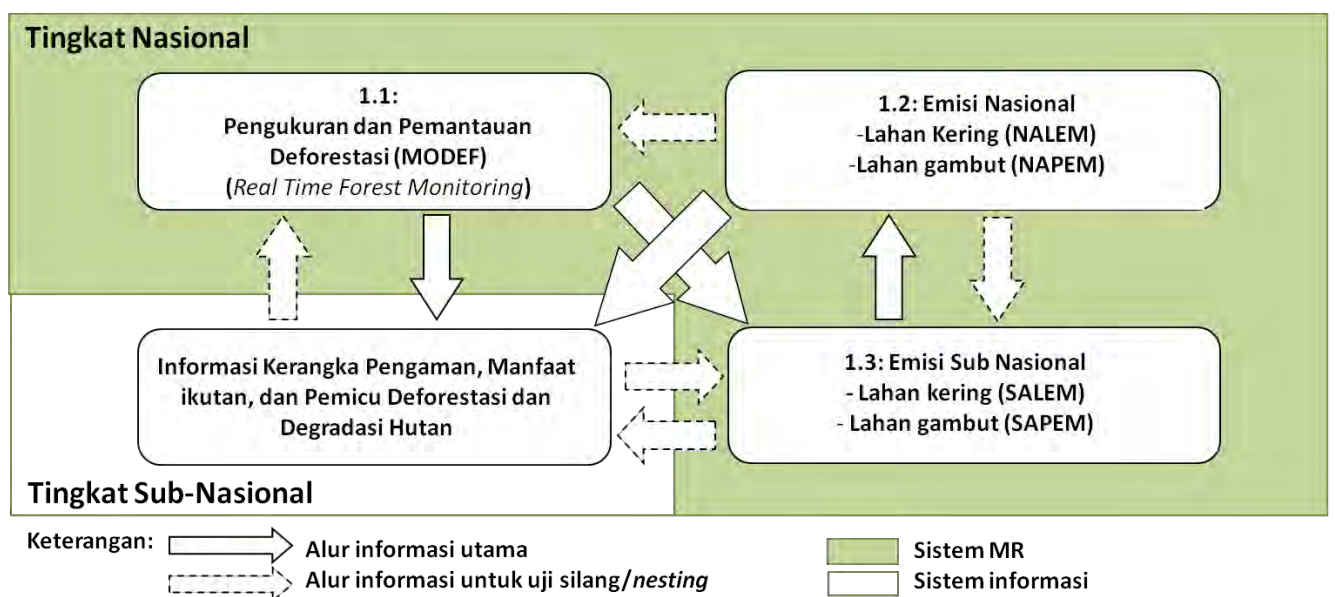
Tingkat Nasional

1.1:
Pengukuran dan Pemantauan Deforestasi (MODEF)
(*Real Time Forest Monitoring*)

1.2: Emisi Nasional
-Lahan Kering (NALEM)
-Lahan gambut (NAPEM)

Informasi Kerangka Pengaman, Manfaat ikutan, dan Pemicu Deforestasi dan Degradasi Hutan

1.3: Emisi Sub Nasional
- Lahan kering (SALEM)
- Lahan gambut (SAPEM)

Tingkat Sub-Nasional

Keterangan: Alur informasi utama
Alur informasi untuk uji silang/*nesting*

Sistem MR
Sistem informasi